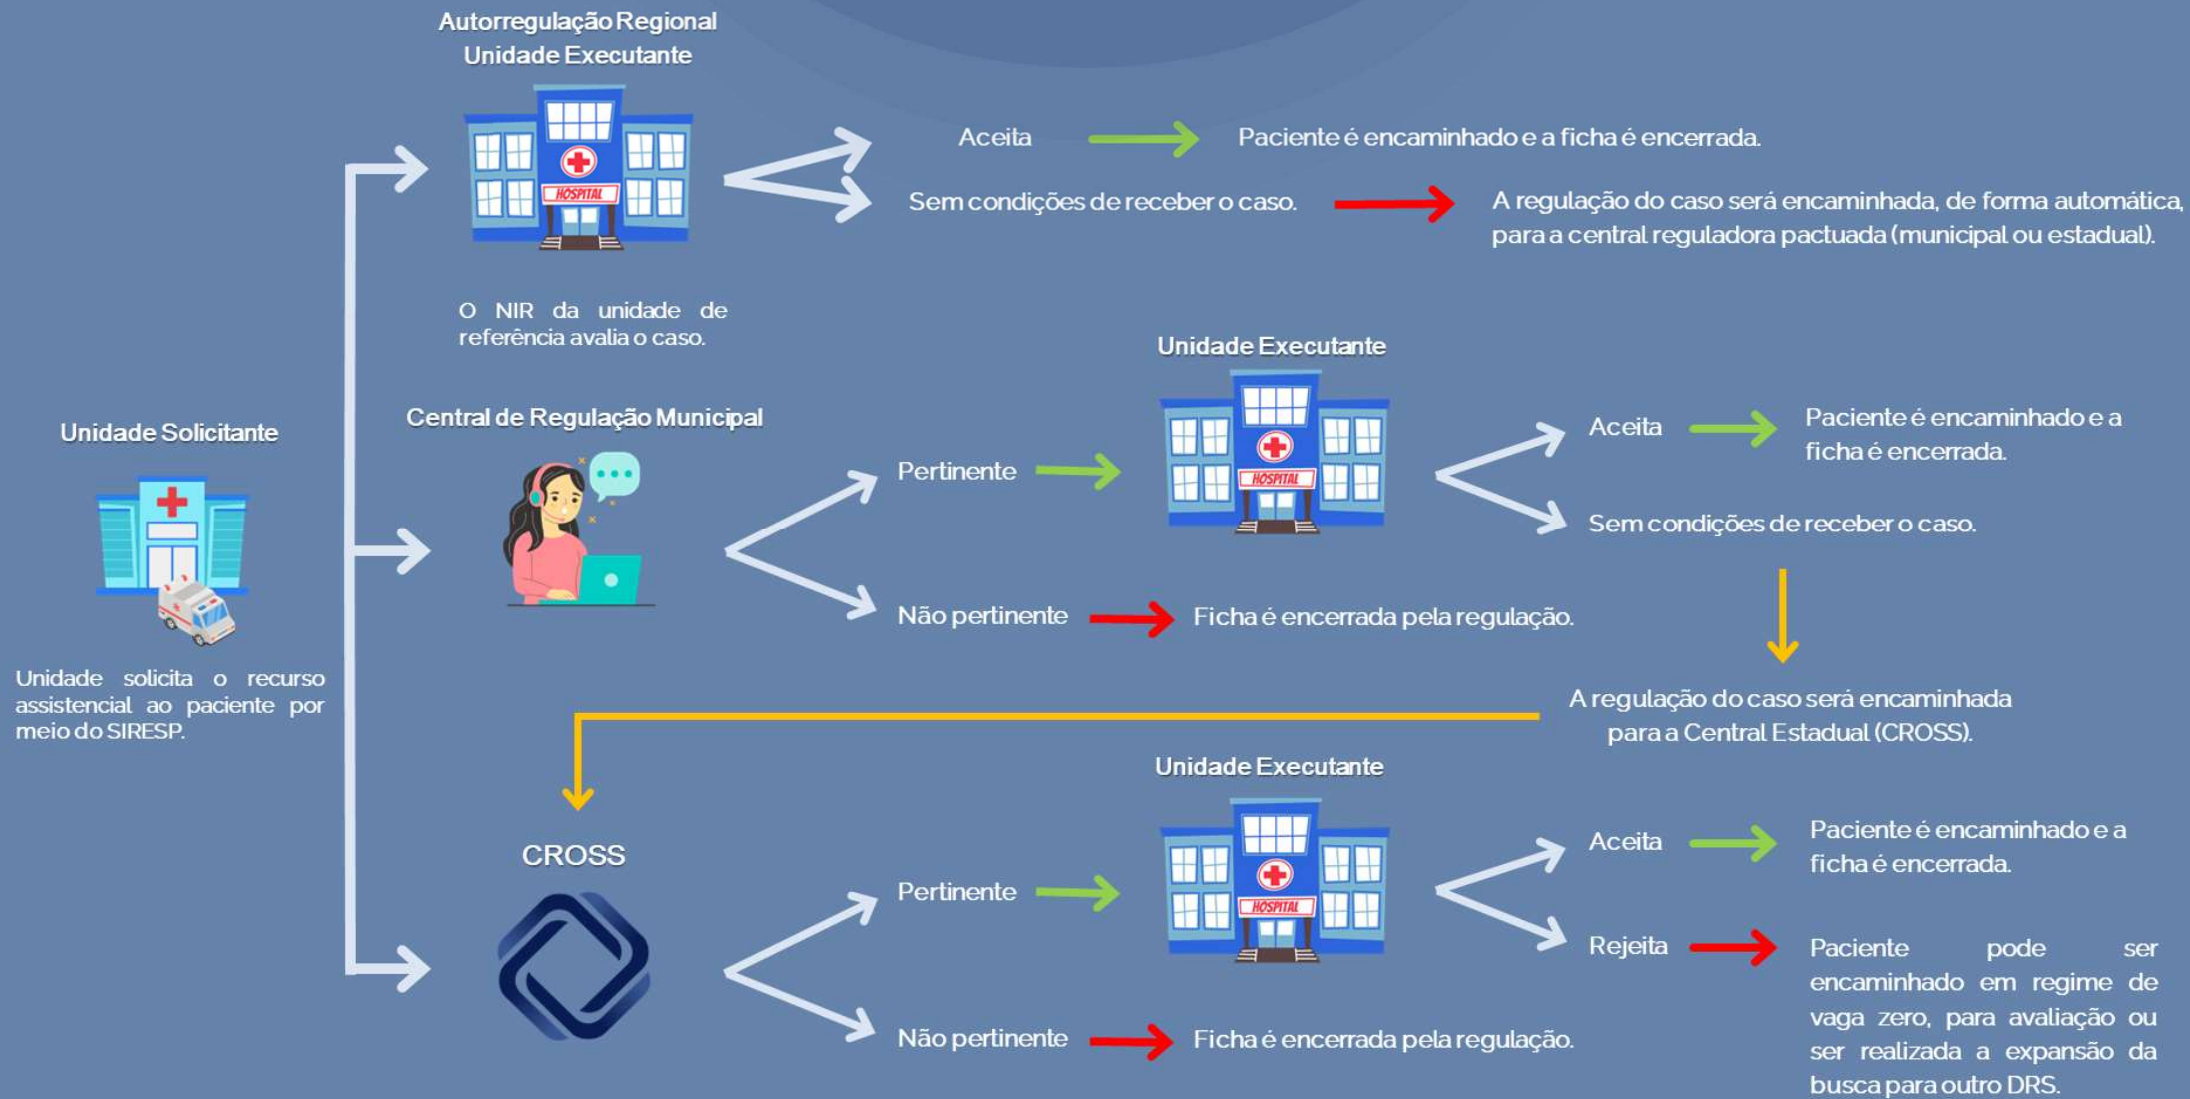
Autorregulação Regional
Unidade Executante

HOSPITAL

Aceita

Paciente é encaminhado e a ficha é encerrada.

Sem condições de receber o caso.

A regulação do caso será encaminhada, de forma automática, para a central reguladora pactuada (municipal ou estadual).

O NIR da unidade de referência avalia o caso.

Unidade Solicitante

Unidade solicita o recurso assistencial ao paciente por meio do SIRESP.

Central de Regulação Municipal

Pertinente

Não pertinente

Ficha é encerrada pela regulação.

Unidade Executante

HOSPITAL

Aceita

Paciente é encaminhado e a ficha é encerrada.

Sem condições de receber o caso.

A regulação do caso será encaminhada para a Central Estadual (CROSS).

CROSS

Pertinente

Não pertinente

Ficha é encerrada pela regulação.

Unidade Executante

HOSPITAL

Aceita

Paciente é encaminhado e a ficha é encerrada.

Rejeita

Paciente pode ser encaminhado em regime de vaga zero, para avaliação ou ser realizada a expansão da busca para outro DRS.